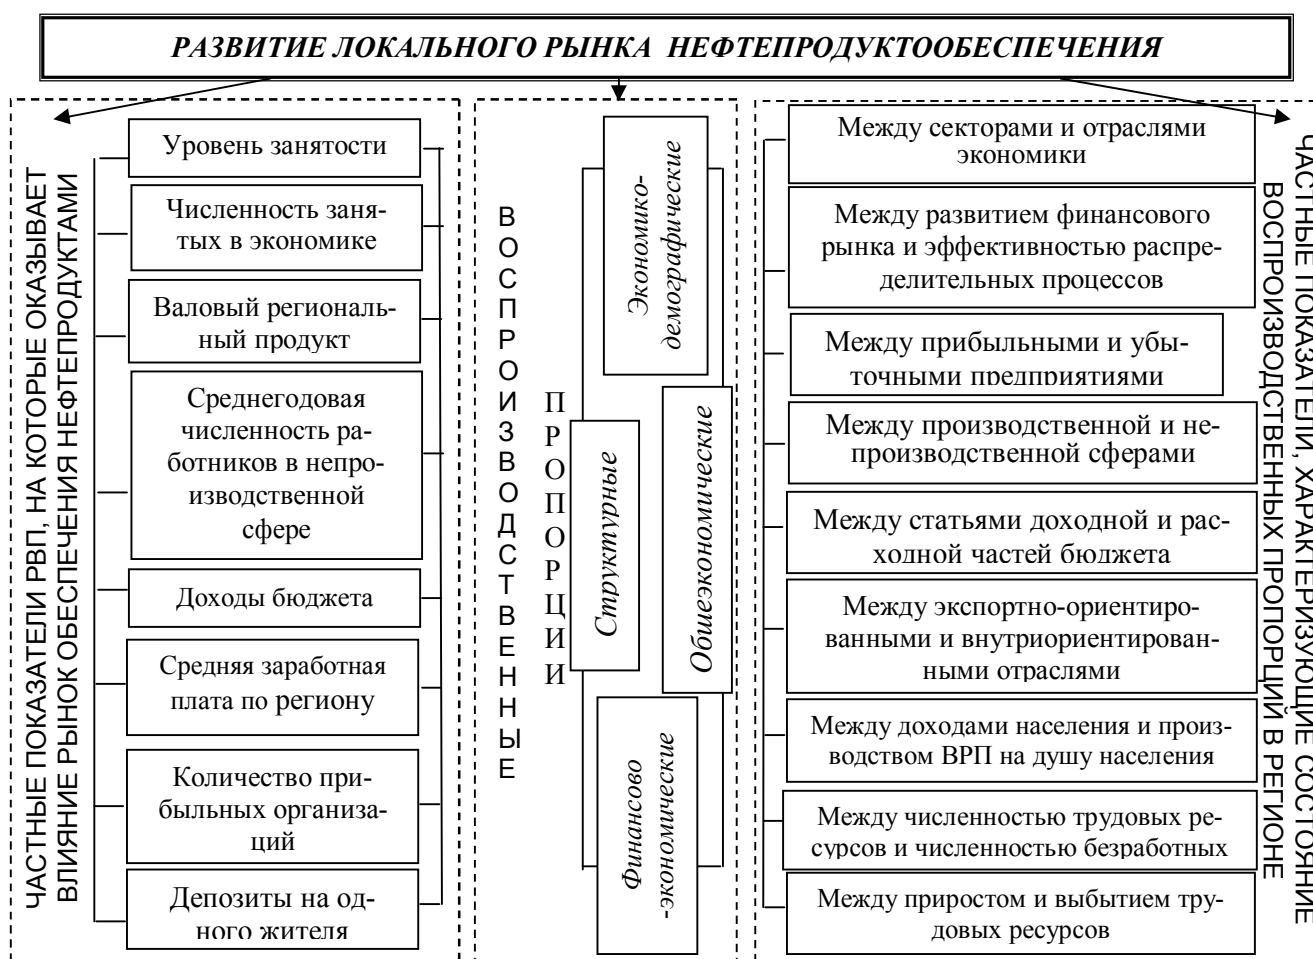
РАЗВИТИЕ ЛОКАЛЬНОГО РЫНКА НЕФТЕПРОДУКТООБЕСПЕЧЕНИЯ

ЧАСТНЫЕ ПОКАЗАТЕЛИ РВП, НА КОТОРЫЕ ОКАЗЫВАЕТ ВЛИЯНИЕ РЫНОК ОБЕСПЕЧЕНИЯ НЕФТЕПРОДУКТАМИ

Уровень занятости

Численность занятых в экономике

Валовый региональный продукт

Среднегодовая численность работников в непроизводственной сфере

Доходы бюджета

Средняя заработная плата по региону

Количество прибыльных организаций

Депозиты на одного жителя

ВОСПРОИЗВОДСТВЕННЫЕ ПРОПОРЦИИ

Экономико-демографические

Структурные

Общеэкономические

Финансово-экономические

Между секторами и отраслями экономики

Между развитием финансового рынка и эффективностью распределительных процессов

Между прибыльными и убыточными предприятиями

Между производственной и непроизводственной сферами

Между статьями доходной и расходной частей бюджета

Между экспортно-ориентированными и внутриориентированными отраслями

Между доходами населения и производством ВРП на душу населения

Между численностью трудовых ресурсов и численностью безработных

Между приростом и выбытием трудовых ресурсов

ЧАСТНЫЕ ПОКАЗАТЕЛИ, ХАРАКТЕРИЗУЮЩИЕ СОСТОЯНИЕ ВОСПРОИЗВОДСТВЕННЫХ ПРОПОРЦИЙ В РЕГИОНЕ